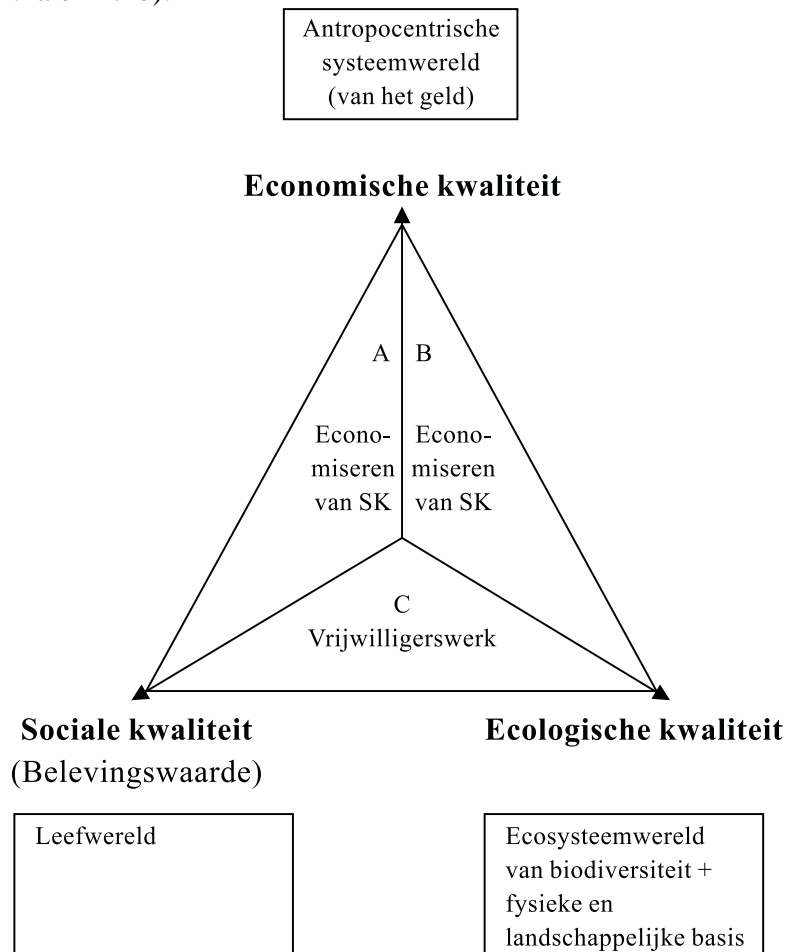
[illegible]

Antropocentrische systeemwereld (van het geld)

Economische kwaliteit

A

B

Economiseren van SK

Economiseren van SK

C
Vrijwilligerswerk

Sociale kwaliteit
(Belevingswaarde)

Ecologische kwaliteit

Leefwereld

Ecosysteemwereld van biodiversiteit + fysieke en landschappelijke basis